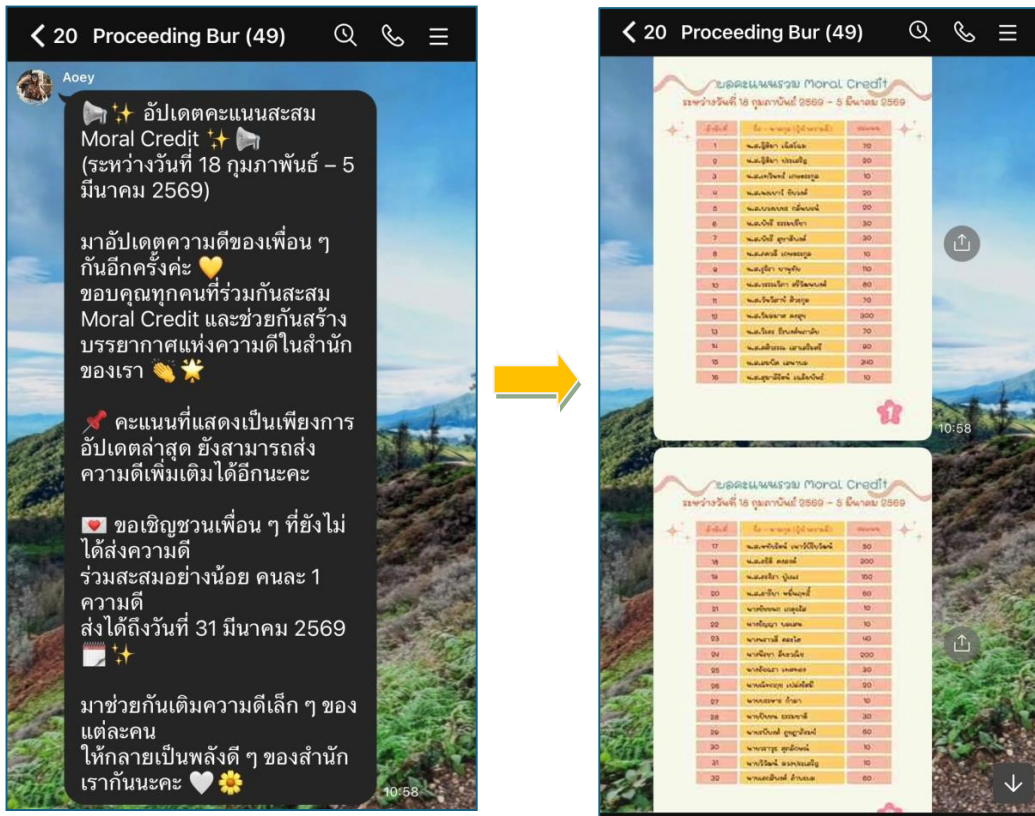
< 20 Proceeding Bur (49)

Aoey

📢✨ อัปเดตคะแนนสะสม Moral Credit ✨📢
(ระหว่างวันที่ 18 กุมภาพันธ์ – 5 มีนาคม 2569)

มาอัปเดตความดีของเพื่อน ๆ กันอีกครั้งค่ะ 💛
ขอบคุณทุกคนที่ร่วมกันสะสม Moral Credit และช่วยกันสร้างบรรยากาศแห่งความดีในสำนักของเรา 👏🌟

📌 คะแนนที่แสดงเป็นเพียงการอัปเดตล่าสุด ยังสามารถส่งความดีเพิ่มเติมได้อีกนะคะ

💌 ขอเชิญชวนเพื่อน ๆ ที่ยังไม่ได้ส่งความดี
ร่วมสะสมอย่างน้อย คนละ 1 ความดี
ส่งได้ถึงวันที่ 31 มีนาคม 2569 🗓️✨

มาช่วยกันเติมความดีเล็ก ๆ ของแต่ละคน
ให้กลายเป็นพลังดี ๆ ของสำนักเรากันนะคะ 🤍🌼

10:58

< 20 Proceeding Bur (49)

ยอดคะแนนรวม Moral Credit
ระหว่างวันที่ 18 กุมภาพันธ์ 2569 – 5 มีนาคม 2569

| ลำดับที่ | ชื่อ – นามสกุล | คะแนน |
|---|---|---|
| 1 | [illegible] | 70 |
| 2 | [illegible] | 20 |
| 3 | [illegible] | 10 |
| 4 | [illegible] | 20 |
| 5 | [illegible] | 20 |
| 6 | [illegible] | 30 |
| 7 | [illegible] | 30 |
| 8 | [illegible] | 10 |
| 9 | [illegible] | 110 |
| 10 | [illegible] | 80 |
| 11 | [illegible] | 10 |
| 12 | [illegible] | 300 |
| 13 | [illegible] | 70 |
| 14 | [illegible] | 90 |
| 15 | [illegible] | 240 |
| 16 | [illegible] | 10 |

1

10:58

ยอดคะแนนรวม Moral Credit
ระหว่างวันที่ 18 กุมภาพันธ์ 2569 – 5 มีนาคม 2569

| ลำดับที่ | ชื่อ – นามสกุล | คะแนน |
|---|---|---|
| 17 | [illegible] | 50 |
| 18 | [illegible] | 200 |
| 19 | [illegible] | 150 |
| 20 | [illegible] | 60 |
| 21 | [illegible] | 10 |
| 22 | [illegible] | 10 |
| 23 | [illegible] | 40 |
| 24 | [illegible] | 200 |
| 25 | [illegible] | 30 |
| 26 | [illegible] | 20 |
| 27 | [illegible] | 10 |
| 28 | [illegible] | 30 |
| 29 | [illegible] | 60 |
| 30 | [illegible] | 10 |
| 31 | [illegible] | 10 |
| 32 | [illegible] | 60 |